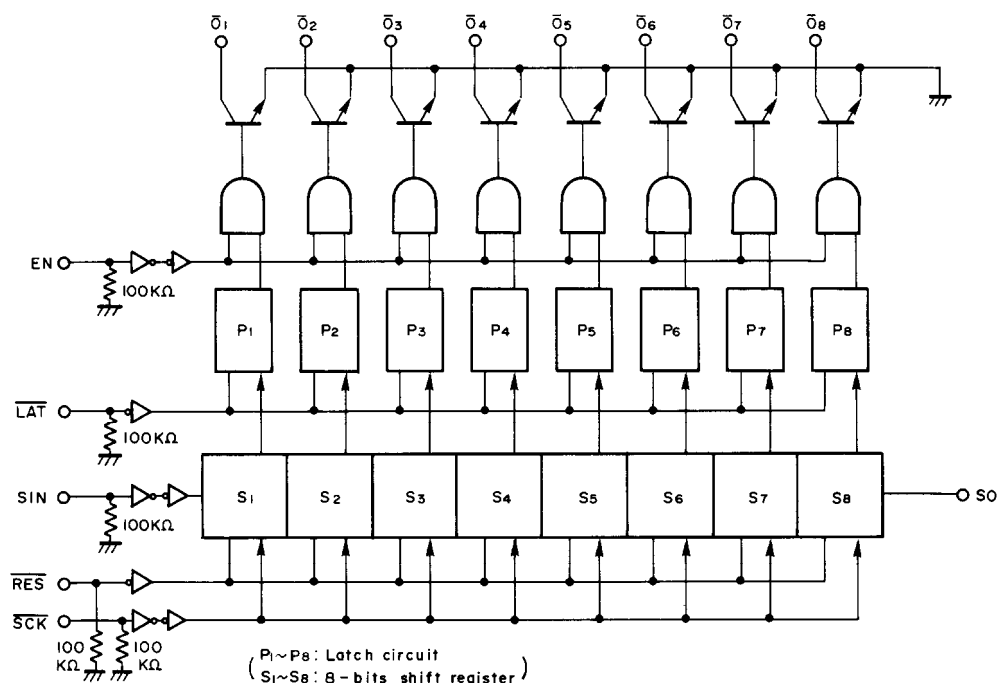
$\overline{O}_1$ $\overline{O}_2$ $\overline{O}_3$ $\overline{O}_4$ $\overline{O}_5$ $\overline{O}_6$ $\overline{O}_7$ $\overline{O}_8$

EN

100KΩ

$P_1$ $P_2$ $P_3$ $P_4$ $P_5$ $P_6$ $P_7$ $P_8$

$\overline{LAT}$

100KΩ

SIN

100KΩ

$S_1$ $S_2$ $S_3$ $S_4$ $S_5$ $S_6$ $S_7$ $S_8$

SO

$\overline{RES}$

$\overline{SCK}$

100 KΩ 100 KΩ

( $P_1$~$P_8$: Latch circuit
$S_1$~$S_8$: 8-bits shift register )